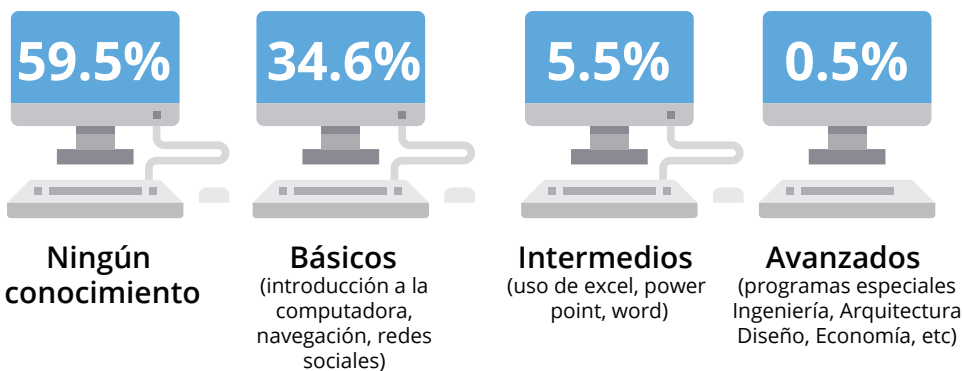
59.5%

Ningún conocimiento

34.6%

Básicos
(introducción a la computadora, navegación, redes sociales)

5.5%

Intermedios
(uso de excel, power point, word)

0.5%

Avanzados
(programas especiales Ingeniería, Arquitectura Diseño, Economía, etc)